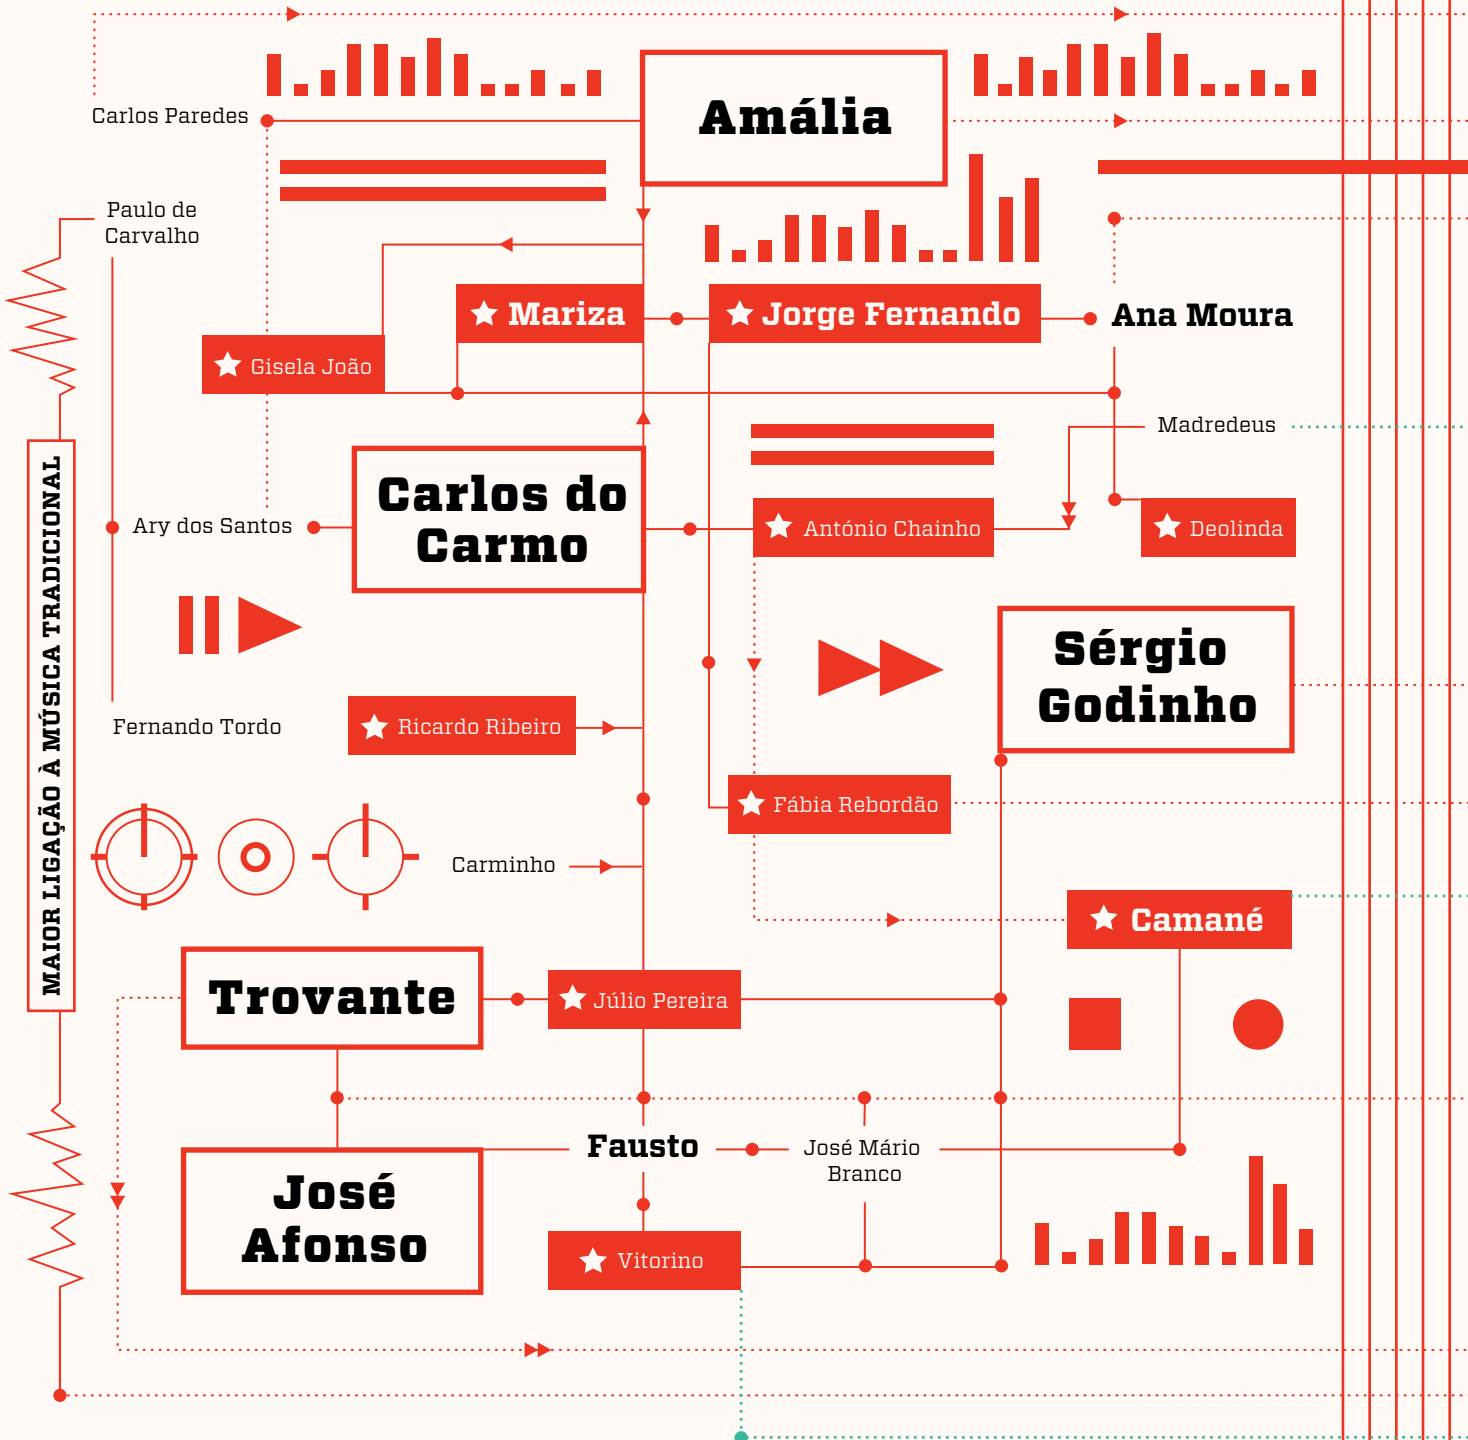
Carlos Paredes

Amália

Paulo de Carvalho

Mariza

Jorge Fernando

Ana Moura

Gisela João

Madredeus

Carlos do Carmo

Ary dos Santos

António Chainho

Deolinda

MAIOR LIGAÇÃO À MÚSICA TRADICIONAL

Sérgio Godinho

Fernando Tordo

Ricardo Ribeiro

Fábia Rebordão

Carminho

Camané

Trovante

Júlio Pereira

Fausto

José Mário Branco

José Afonso

Vitorino